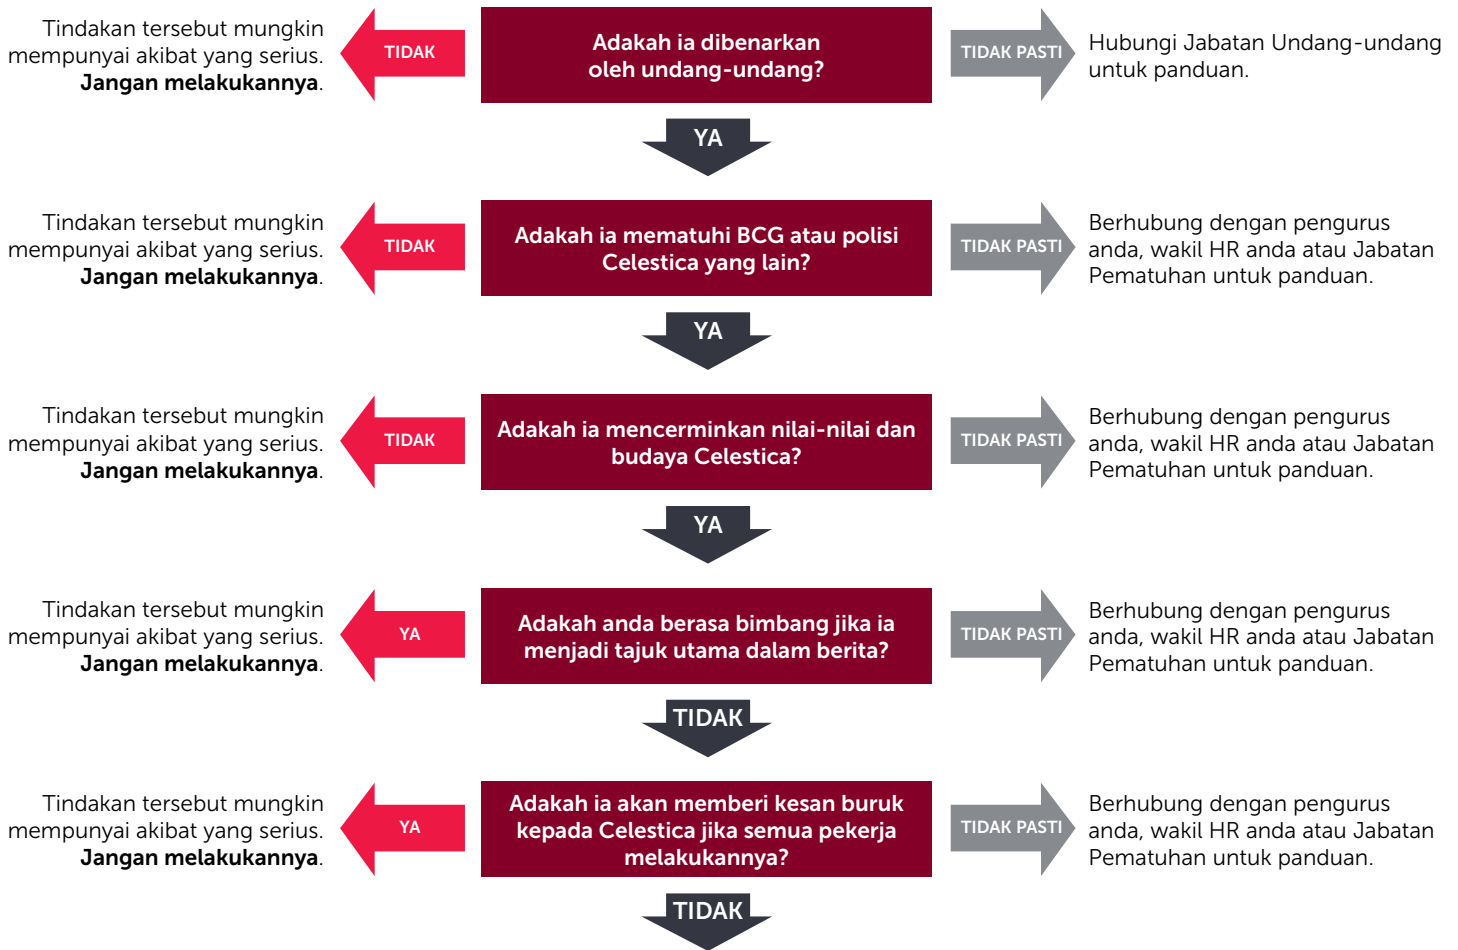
Tindakan tersebut mungkin mempunyai akibat yang serius. **Jangan melakukannya**.

TIDAK

Adakah ia dibenarkan oleh undang-undang?

TIDAK PASTI

Hubungi Jabatan Undang-undang untuk panduan.

YA

Tindakan tersebut mungkin mempunyai akibat yang serius. **Jangan melakukannya**.

TIDAK

Adakah ia mematuhi BCG atau polisi Celestica yang lain?

TIDAK PASTI

Berhubung dengan pengurus anda, wakil HR anda atau Jabatan Pematuhan untuk panduan.

YA

Tindakan tersebut mungkin mempunyai akibat yang serius. **Jangan melakukannya**.

TIDAK

Adakah ia mencerminkan nilai-nilai dan budaya Celestica?

TIDAK PASTI

Berhubung dengan pengurus anda, wakil HR anda atau Jabatan Pematuhan untuk panduan.

YA

Tindakan tersebut mungkin mempunyai akibat yang serius. **Jangan melakukannya**.

YA

Adakah anda berasa bimbang jika ia menjadi tajuk utama dalam berita?

TIDAK PASTI

Berhubung dengan pengurus anda, wakil HR anda atau Jabatan Pematuhan untuk panduan.

TIDAK

Tindakan tersebut mungkin mempunyai akibat yang serius. **Jangan melakukannya**.

YA

Adakah ia akan memberi kesan buruk kepada Celestica jika semua pekerja melakukannya?

TIDAK PASTI

Berhubung dengan pengurus anda, wakil HR anda atau Jabatan Pematuhan untuk panduan.

TIDAK